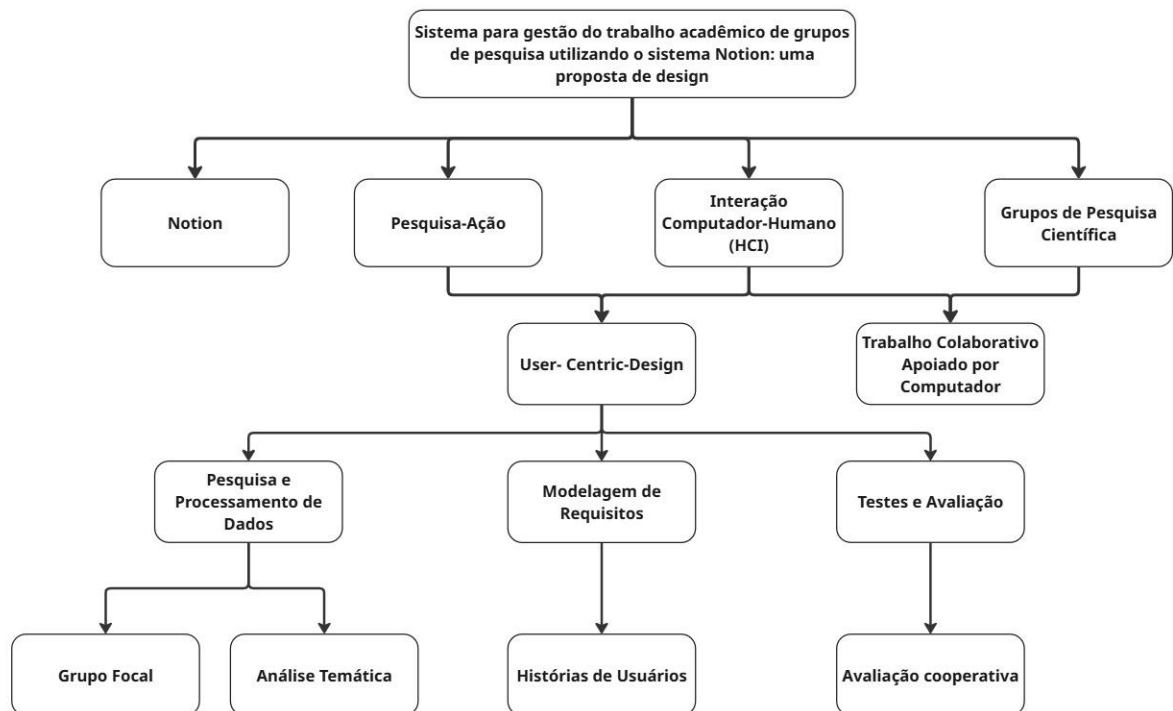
Sistema para gestão do trabalho acadêmico de grupos de pesquisa utilizando o sistema Notion: uma proposta de design

Notion

Pesquisa-Ação

Interação Computador-Humano (HCI)

Grupos de Pesquisa Científica

User- Centric-Design

Trabalho Colaborativo Apoiado por Computador

Pesquisa e Processamento de Dados

Modelagem de Requisitos

Testes e Avaliação

Grupo Focal

Análise Temática

Histórias de Usuários

Avaliação cooperativa